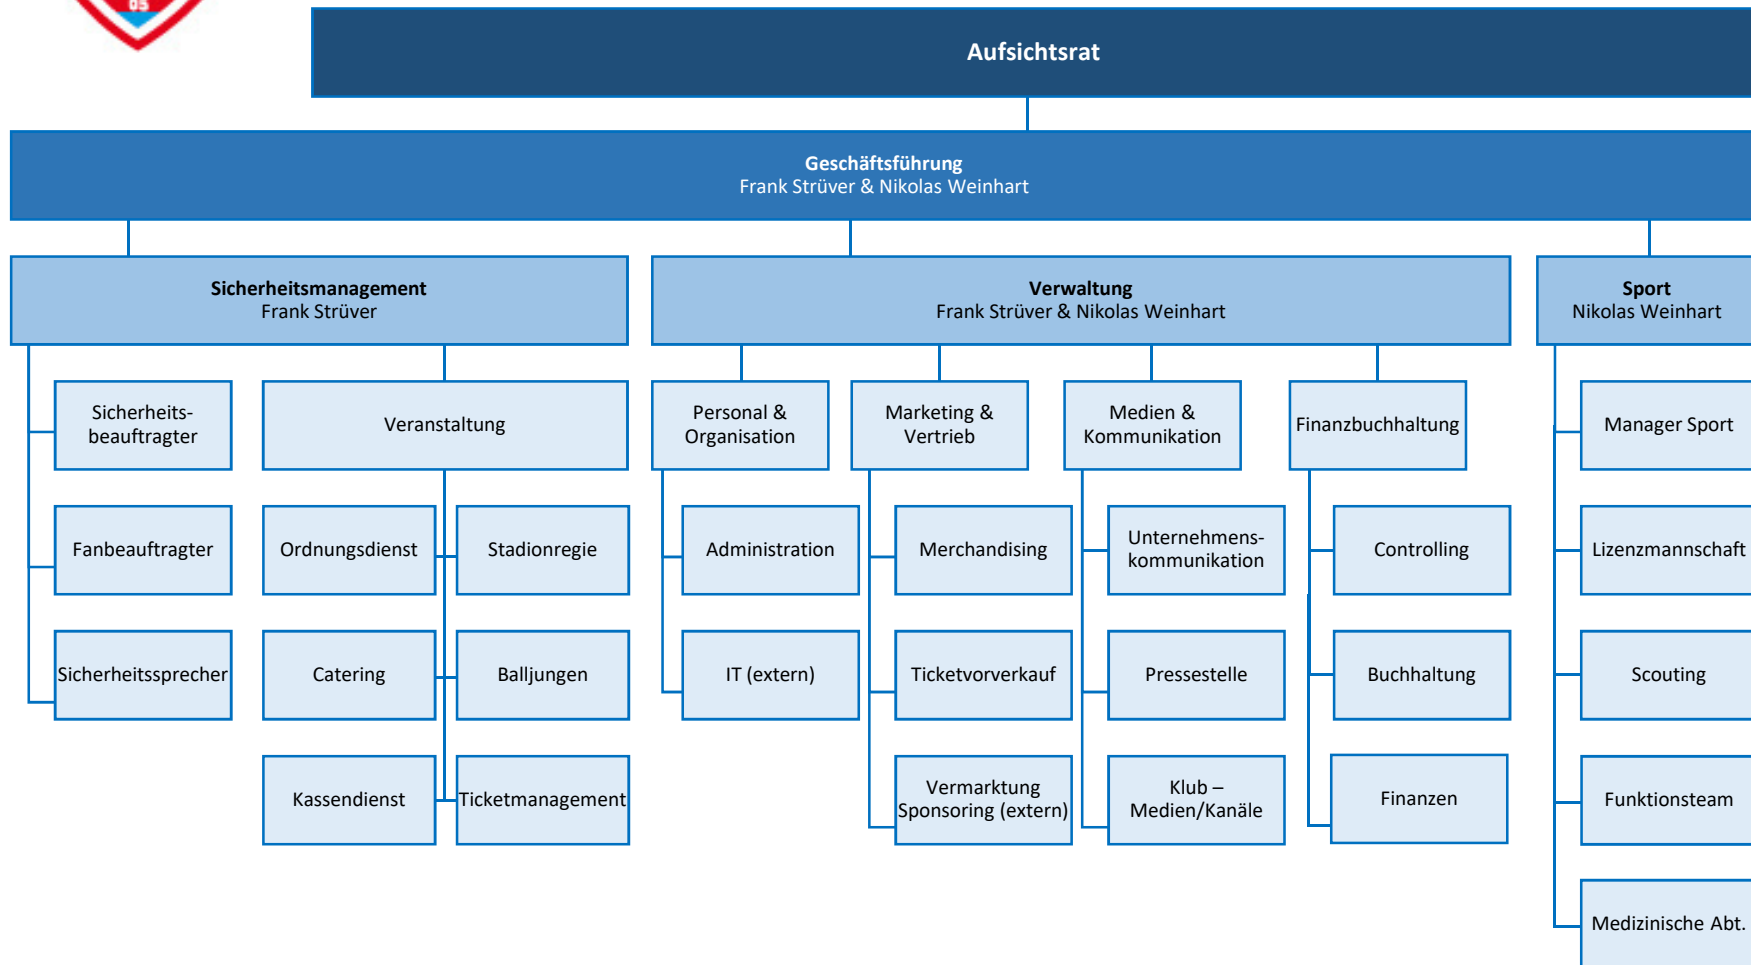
05

Aufsichtsrat

Geschäftsführung
Frank Strüver & Nikolas Weinhart

Sicherheitsmanagement
Frank Strüver

Verwaltung
Frank Strüver & Nikolas Weinhart

Sport
Nikolas Weinhart

Sicherheitsbeauftragter

Veranstaltung

Personal & Organisation

Marketing & Vertrieb

Medien & Kommunikation

Finanzbuchhaltung

Manager Sport

Fanbeauftragter

Ordnungsdienst

Stadionregie

Administration

Merchandising

Unternehmenskommunikation

Controlling

Lizenzmannschaft

Sicherheitssprecher

Catering

Balljungen

IT (extern)

Ticketvorverkauf

Pressestelle

Buchhaltung

Scouting

Kassendienst

Ticketmanagement

Vermarktung Sponsoring (extern)

Klub – Medien/Kanäle

Finanzen

Funktionsteam

Medizinische Abt.